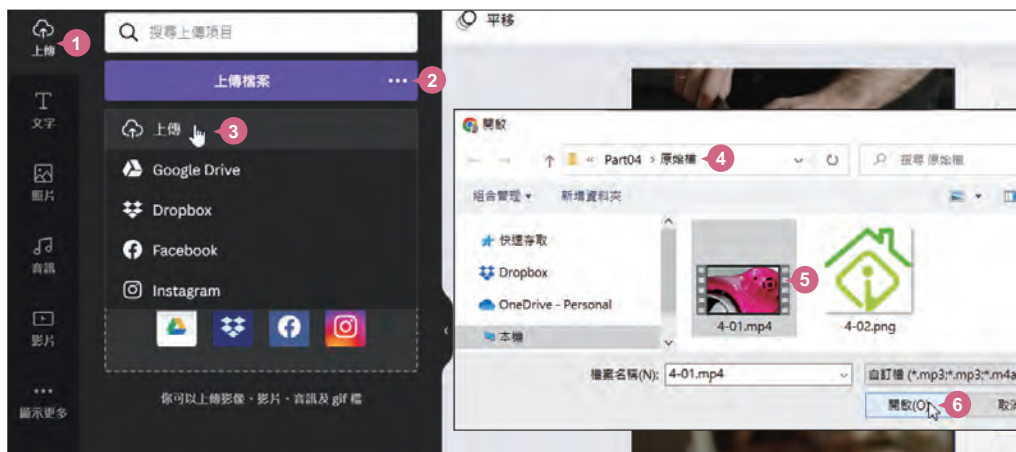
上傳
1
文字
圖片
音訊
影片
顯示更多
搜尋上傳項目
上傳檔案
2
上傳
3
Google Drive
Dropbox
Facebook
Instagram
你可以上傳影像、影片、音訊及 gif 檔
平移
開啟
Part04 > 原始檔
4
搜尋 原始檔
組合管理
新增資料夾
快速存取
Dropbox
OneDrive - Personal
本機
5
4-01.mp4
4-02.png
檔案名稱(N): 4-01.mp4
自訂檔 (*.mp3;*.mp3;*.m4a
開啟(O)
6
取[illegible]